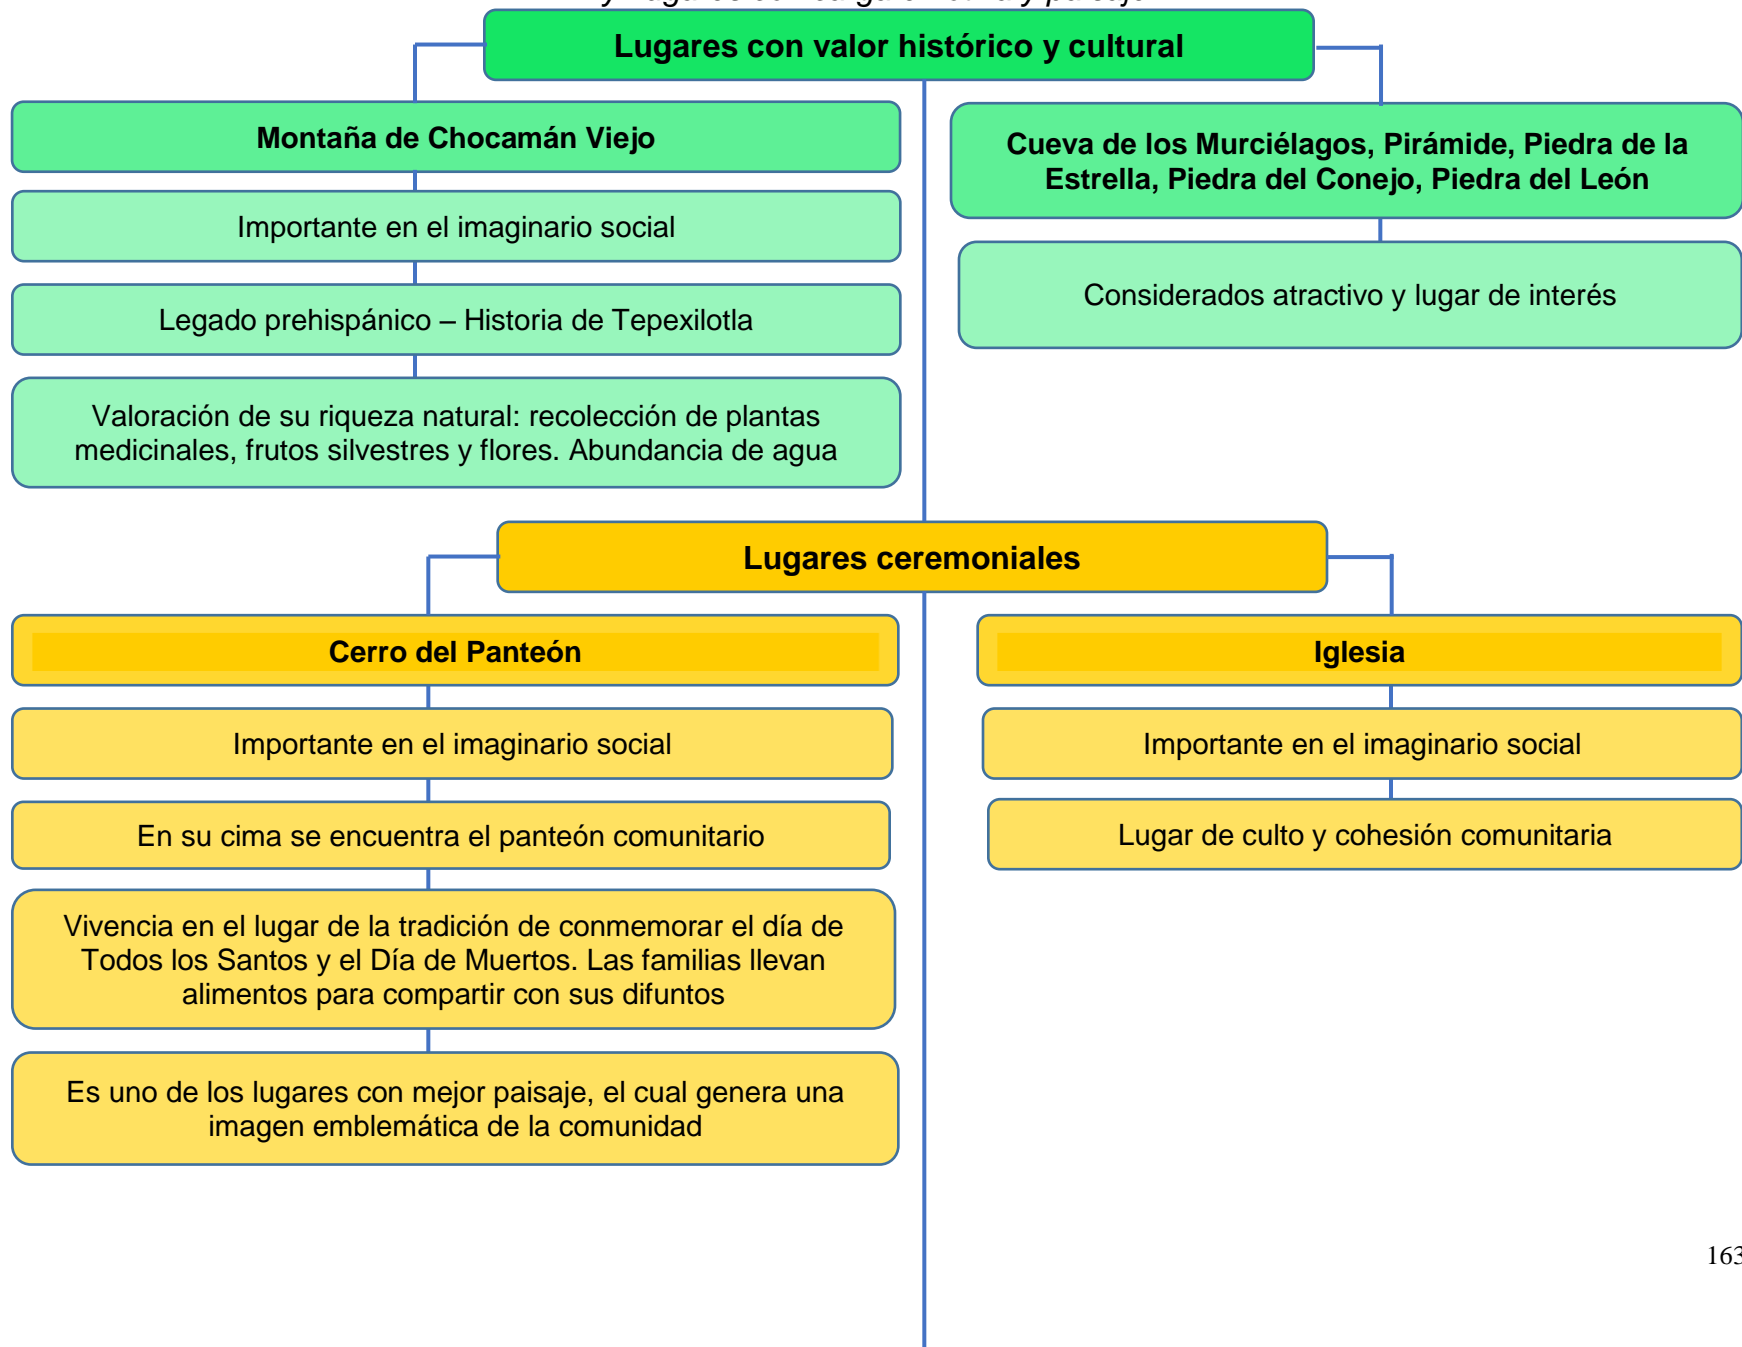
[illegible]

Lugares con valor histórico y cultural

Montaña de Chocamán Viejo

Importante en el imaginario social

Legado prehispánico – Historia de Tepexilotla

Valoración de su riqueza natural: recolección de plantas medicinales, frutos silvestres y flores. Abundancia de agua

Cueva de los Murciélagos, Pirámide, Piedra de la Estrella, Piedra del Conejo, Piedra del León

Considerados atractivo y lugar de interés

Lugares ceremoniales

Cerro del Panteón

Importante en el imaginario social

En su cima se encuentra el panteón comunitario

Vivencia en el lugar de la tradición de conmemorar el día de Todos los Santos y el Día de Muertos. Las familias llevan alimentos para compartir con sus difuntos

Es uno de los lugares con mejor paisaje, el cual genera una imagen emblemática de la comunidad

Iglesia

Importante en el imaginario social

Lugar de culto y cohesión comunitaria

163